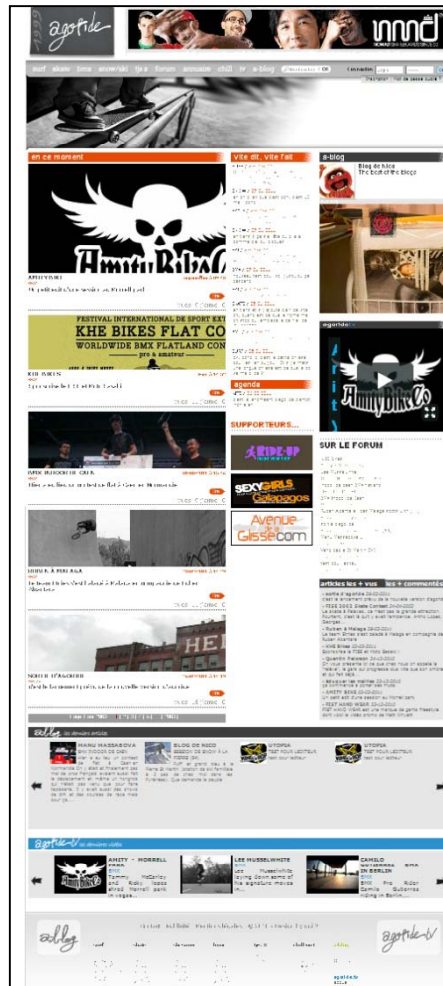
agoride

surf skate bmx snow/ski fpa forum annuaire chill tv a-blog

en ce moment

Vite dit, vite fait

a-blog

Blog de Nico
The best of the Blogs

AMITY BIKE CO

AMITY BIKES

FESTIVAL INTERNATIONAL DE SPORT EXTREME
KHE BIKES FLAT CO
WORLDWIDE BMX FLATLAND CONTEST
pro & amateur

KHE BIKES

agenda

SUPPORTEURS...

RIDE-UP

SEXY GIRLS Galapagos

Avenue de la Glisse.com

SUR LE FORUM

Amity Bike Co

HEI

articles lus + vus + commentés

- FISE 2013

- Rudeen à Malaga

- KHE Bikes

- Quentin Pellerin

- AMITY BIKE

- FEST HARD WEEK

a-blog les derniers articles

MANU MASSABOVA

BLOG DE NICO

UTOPSA

UTOPSA

agoride-tv les dernières vidéos

AMITY - MORRELL

LEE MUSSELWHITE

CAMILO BMX IN BERLIN

a-blog

agoride-tv

surf skate bmx snow fpa chill tv